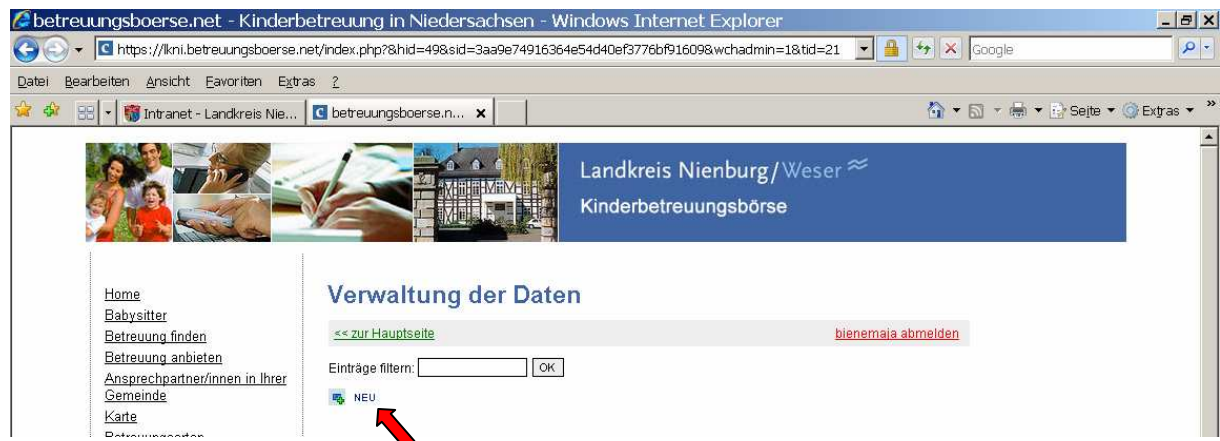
betreuungsboerse.net - Kinderbetreuung in Niedersachsen - Windows Internet Explorer

https://lkni.betreuungsboerse.net/index.php?&hid=49&sid=3aa9e74916364e54d40ef3776bf916098wchadmin=1&tid=21

Google

Datei Bearbeiten Ansicht Favoriten Extras ?

Intranet - Landkreis Nie... betreuungsboerse.n...

Seite Extras

Landkreis Nienburg/Weser

Kinderbetreuungsbörse

Home
Babysitter
Betreuung finden
Betreuung anbieten
Ansprechpartner/innen in Ihrer Gemeinde
Karte
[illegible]

Verwaltung der Daten

<< zur Hauptseite

bienemaja abmelden

Einträge filtern: OK

NEU